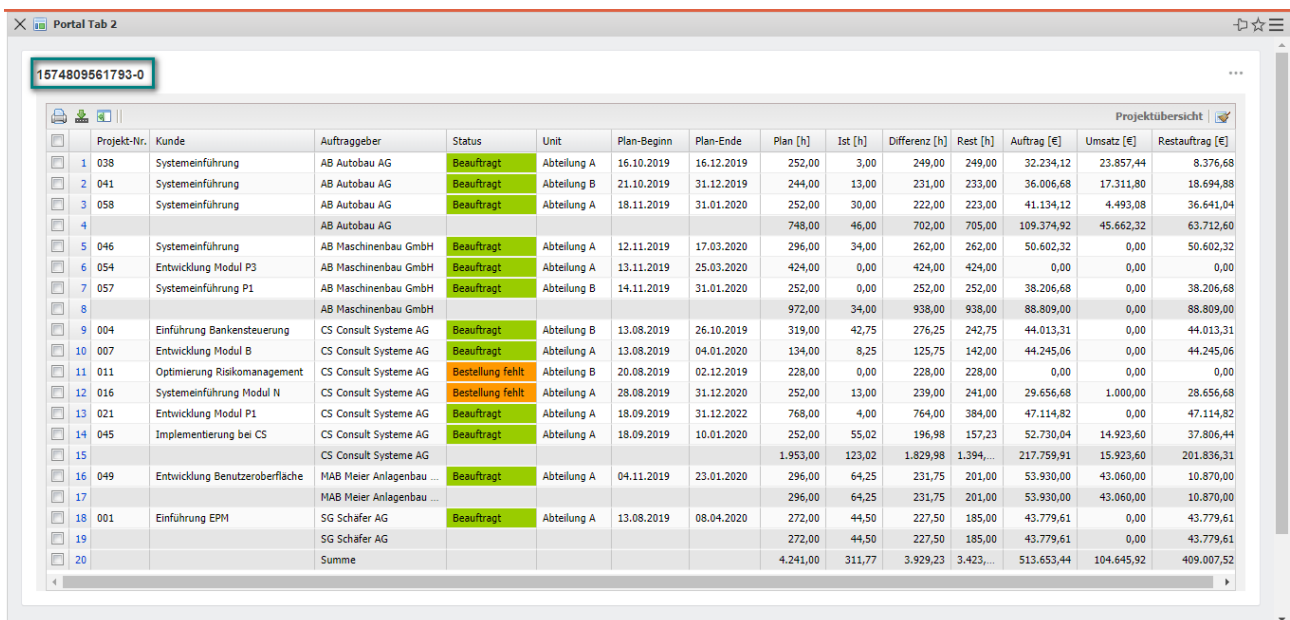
Portal Tab 2

1574809561793-0

Projektübersicht

|  | Projekt-Nr. | Kunde | Auftraggeber | Status | Unit | Plan-Beginn | Plan-Ende | Plan [h] | Ist [h] | Differenz [h] | Rest [h] | Auftrag [€] | Umsatz [€] | Restauftrag [€] |
|---|---|---|---|---|---|---|---|---|---|---|---|---|---|---|
| 1 | 038 | Systemeinführung | AB Autobau AG | Beauftragt | Abteilung A | 16.10.2019 | 16.12.2019 | 252,00 | 3,00 | 249,00 | 249,00 | 32.234,12 | 23.857,44 | 8.376,68 |
| 2 | 041 | Systemeinführung | AB Autobau AG | Beauftragt | Abteilung B | 21.10.2019 | 31.12.2019 | 244,00 | 13,00 | 231,00 | 233,00 | 36.006,68 | 17.311,80 | 18.694,88 |
| 3 | 058 | Systemeinführung | AB Autobau AG | Beauftragt | Abteilung A | 18.11.2019 | 31.01.2020 | 252,00 | 30,00 | 222,00 | 223,00 | 41.134,12 | 4.493,08 | 36.641,04 |
| 4 |  |  | AB Autobau AG |  |  |  |  | 748,00 | 46,00 | 702,00 | 705,00 | 109.374,92 | 45.662,32 | 63.712,60 |
| 5 | 046 | Systemeinführung | AB Maschinenbau GmbH | Beauftragt | Abteilung A | 12.11.2019 | 17.03.2020 | 296,00 | 34,00 | 262,00 | 262,00 | 50.602,32 | 0,00 | 50.602,32 |
| 6 | 054 | Entwicklung Modul P3 | AB Maschinenbau GmbH | Beauftragt | Abteilung A | 13.11.2019 | 25.03.2020 | 424,00 | 0,00 | 424,00 | 424,00 | 0,00 | 0,00 | 0,00 |
| 7 | 057 | Systemeinführung P1 | AB Maschinenbau GmbH | Beauftragt | Abteilung B | 14.11.2019 | 31.01.2020 | 252,00 | 0,00 | 252,00 | 252,00 | 38.206,68 | 0,00 | 38.206,68 |
| 8 |  |  | AB Maschinenbau GmbH |  |  |  |  | 972,00 | 34,00 | 938,00 | 938,00 | 88.809,00 | 0,00 | 88.809,00 |
| 9 | 004 | Einführung Bankensteuerung | CS Consult Systeme AG | Beauftragt | Abteilung B | 13.08.2019 | 26.10.2019 | 319,00 | 42,75 | 276,25 | 242,75 | 44.013,31 | 0,00 | 44.013,31 |
| 10 | 007 | Entwicklung Modul B | CS Consult Systeme AG | Beauftragt | Abteilung A | 13.08.2019 | 04.01.2020 | 134,00 | 8,25 | 125,75 | 142,00 | 44.245,06 | 0,00 | 44.245,06 |
| 11 | 011 | Optimierung Risikomanagement | CS Consult Systeme AG | Bestellung fehlt | Abteilung B | 20.08.2019 | 02.12.2019 | 228,00 | 0,00 | 228,00 | 228,00 | 0,00 | 0,00 | 0,00 |
| 12 | 016 | Systemeinführung Modul N | CS Consult Systeme AG | Bestellung fehlt | Abteilung A | 28.08.2019 | 31.12.2020 | 252,00 | 13,00 | 239,00 | 241,00 | 29.656,68 | 1.000,00 | 28.656,68 |
| 13 | 021 | Entwicklung Modul P1 | CS Consult Systeme AG | Beauftragt | Abteilung A | 18.09.2019 | 31.12.2022 | 768,00 | 4,00 | 764,00 | 384,00 | 47.114,82 | 0,00 | 47.114,82 |
| 14 | 045 | Implementierung bei CS | CS Consult Systeme AG | Beauftragt | Abteilung A | 18.09.2019 | 10.01.2020 | 252,00 | 55,02 | 196,98 | 157,23 | 52.730,04 | 14.923,60 | 37.806,44 |
| 15 |  |  | CS Consult Systeme AG |  |  |  |  | 1.953,00 | 123,02 | 1.829,98 | 1.394,... | 217.759,91 | 15.923,60 | 201.836,31 |
| 16 | 049 | Entwicklung Benutzeroberfläche | MAB Meier Anlagenbau ... | Beauftragt | Abteilung A | 04.11.2019 | 23.01.2020 | 296,00 | 64,25 | 231,75 | 201,00 | 53.930,00 | 43.060,00 | 10.870,00 |
| 17 |  |  | MAB Meier Anlagenbau ... |  |  |  |  | 296,00 | 64,25 | 231,75 | 201,00 | 53.930,00 | 43.060,00 | 10.870,00 |
| 18 | 001 | Einführung EPM | SG Schäfer AG | Beauftragt | Abteilung A | 13.08.2019 | 08.04.2020 | 272,00 | 44,50 | 227,50 | 185,00 | 43.779,61 | 0,00 | 43.779,61 |
| 19 |  |  | SG Schäfer AG |  |  |  |  | 272,00 | 44,50 | 227,50 | 185,00 | 43.779,61 | 0,00 | 43.779,61 |
| 20 |  |  | Summe |  |  |  |  | 4.241,00 | 311,77 | 3.929,23 | 3.423,... | 513.653,44 | 104.645,92 | 409.007,52 |